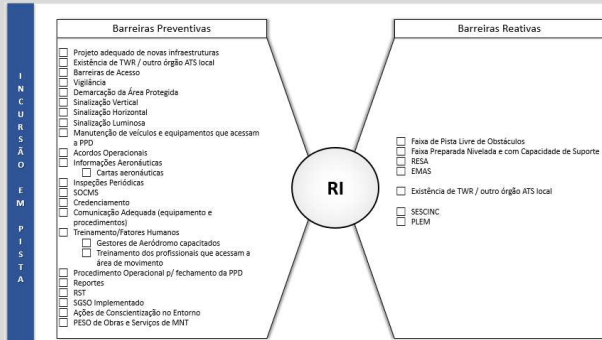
I
N
C
U
R
S
Ã
O

E
M

P
I
S
T
A

Barreiras Preventivas

☐ Projeto adequado de novas infraestruturas
☐ Existência de TWR / outro órgão ATS local
☐ Barreiras de Acesso
☐ Vigilância
☐ Demarcação da Área Protegida
☐ Sinalização Vertical
☐ Sinalização Horizontal
☐ Sinalização Luminosa
☐ Manutenção de veículos e equipamentos que acessam a PPD
☐ Acordos Operacionais
☐ Informações Aeronáuticas
☐ Cartas aeronáuticas
☐ Inspeções Periódicas
☐ SOCMS
☐ Credenciamento
☐ Comunicação Adequada (equipamento e procedimentos)
☐ Treinamento/Fatores Humanos
☐ Gestores de Aeródromo capacitados
☐ Treinamento dos profissionais que acessam a área de movimento
☐ Procedimento Operacional p/ fechamento da PPD
☐ Reportes
☐ RST
☐ SGSO Implementado
☐ Ações de Conscientização no Entorno
☐ PESO de Obras e Serviços de MNT

RI

Barreiras Reativas

☐ Faixa de Pista Livre de Obstáculos
☐ Faixa Preparada Nivelada e com Capacidade de Suporte
☐ RESA
☐ EMAS

☐ Existência de TWR / outro órgão ATS local

☐ SESCINC
☐ PLEM